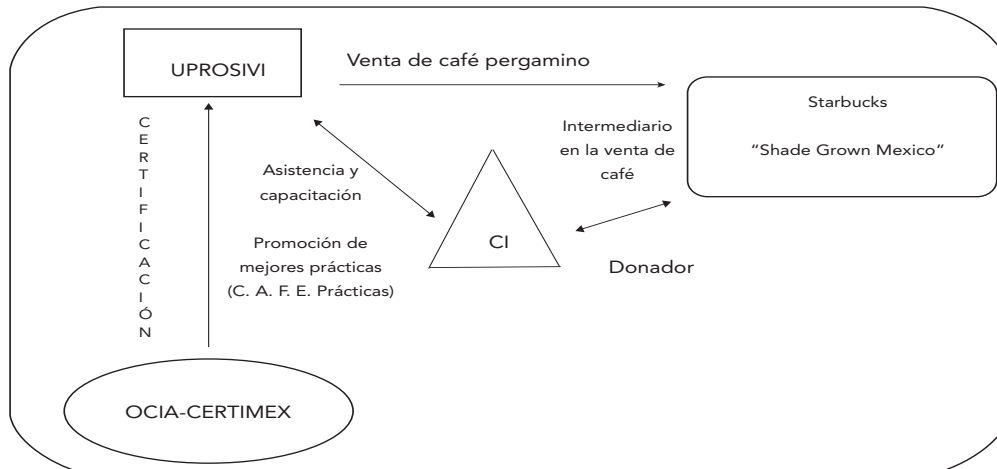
UPROSIVI

Venta de café pergamino

Starbucks

"Shade Grown Mexico"

Intermediario en la venta de café

C E R T I F I C A C I Ó N

Asistencia y capacitación

Promoción de mejores prácticas (C. A. F. E. Prácticas)

CI

Donador

OCIA-CERTIMEX